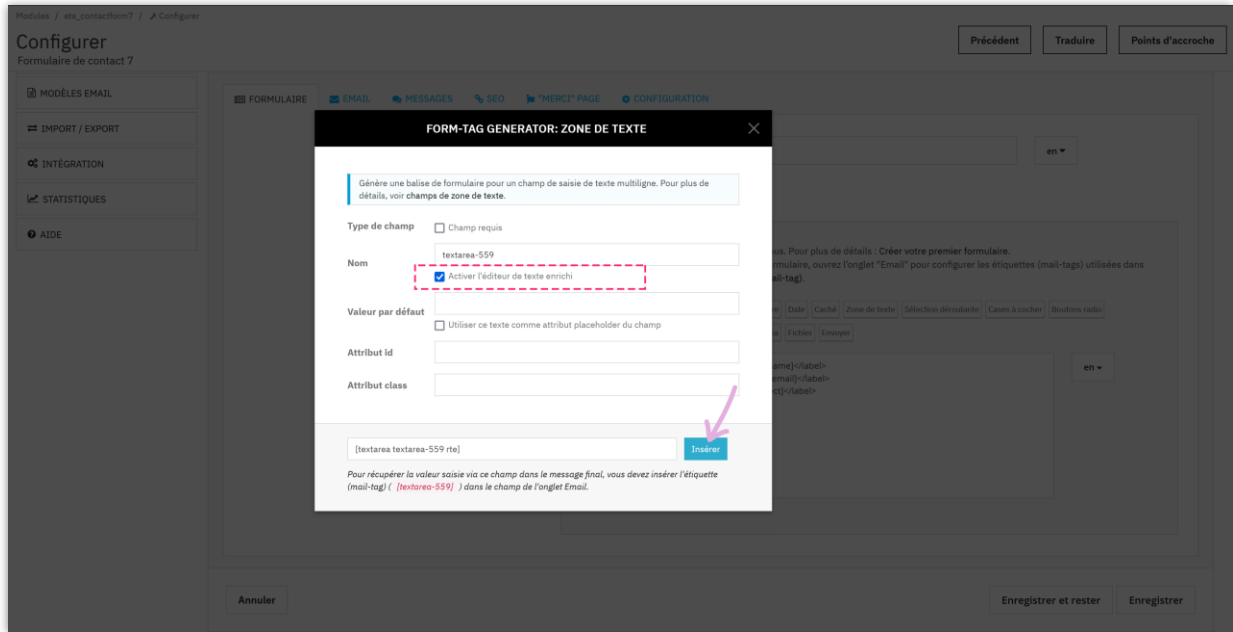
Modules / ets_contactform7 / Configurer

Configurer
Formulaire de contact 7

Précédent
Traduire
Points d'accroche

MODÈLES EMAIL
IMPORT / EXPORT
INTÉGRATION
STATISTIQUES
AIDE

FORMULAIRE
EMAIL
MESSAGES
SEO
"MERCI" PAGE
CONFIGURATION

en

us. Pour plus de détails : Créer votre premier formulaire.
ormulaire, ouvrez l'onglet "Email" pour configurer les étiquettes (mail-tags) utilisées dans
ail-tag).

Date
Caché
Zone de texte
Sélection déroulante
Cases à cocher
Boutons radio
Fichiers
Envoyer

ame]</label>
email]</label>
ct]</label>

en

FORM-TAG GENERATOR: ZONE DE TEXTE

Génère une balise de formulaire pour un champ de saisie de texte multiligne. Pour plus de détails, voir champs de zone de texte.

Type de champ
Champ requis

Nom
textarea-559
Activer l'éditeur de texte enrichi

Valeur par défaut
Utiliser ce texte comme attribut placeholder du champ

Attribut id

Attribut class

[textarea textarea-559 rte]
Insérer

Pour récupérer la valeur saisie via ce champ dans le message final, vous devez insérer l'étiquette (mail-tag) ( [textarea-559] ) dans le champ de l'onglet Email.

Annuler
Enregistrer et rester
Enregistrer